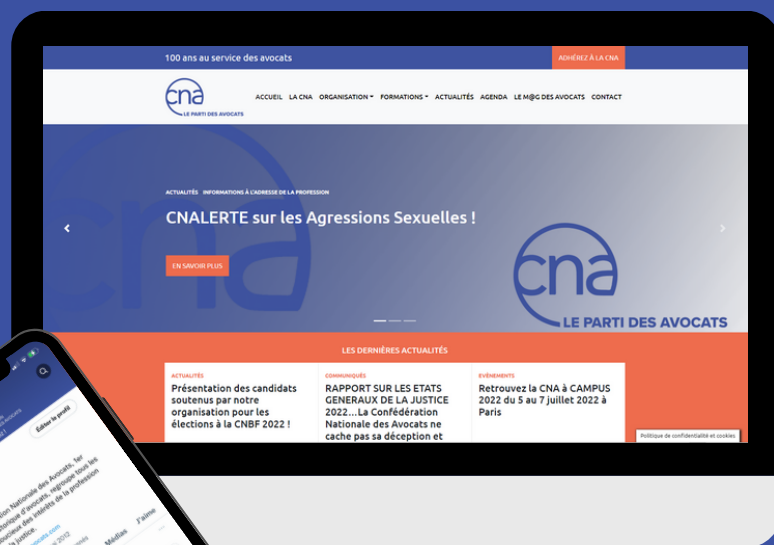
100 ans au service des avocats

ADHÉREZ À LA CNA

cna
LE PARTI DES AVOCATS

ACCUEIL LA CNA ORGANISATION FORMATIONS ACTUALITÉS AGENDA LE M@G DES AVOCATS CONTACT

ACTUALITÉS INFORMATIONS À L'ADRESSE DE LA PROFESSION

CNALERTE sur les Agressions Sexuelles !

EN SAVOIR PLUS

cna
LE PARTI DES AVOCATS

LES DERNIÈRES ACTUALITÉS

ACTUALITÉS
Présentation des candidats soutenus par notre organisation pour les élections à la CNBF 2022 !

COMMUNIQUÉS
RAPPORT SUR LES ETATS GENERAUX DE LA JUSTICE 2022…La Confédération Nationale des Avocats ne cache pas sa déception et

ÉVÉNEMENTS
Retrouvez la CNA à CAMPUS 2022 du 5 au 7 juillet 2022 à Paris

Politique de confidentialité et cookies

Éditer le profil

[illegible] Nationale des Avocats, 1er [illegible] historique d'avocats, regroupe tous les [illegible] soucieux des intérêts de la profession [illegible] justice.

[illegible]vocats.com

J'aime

Médias